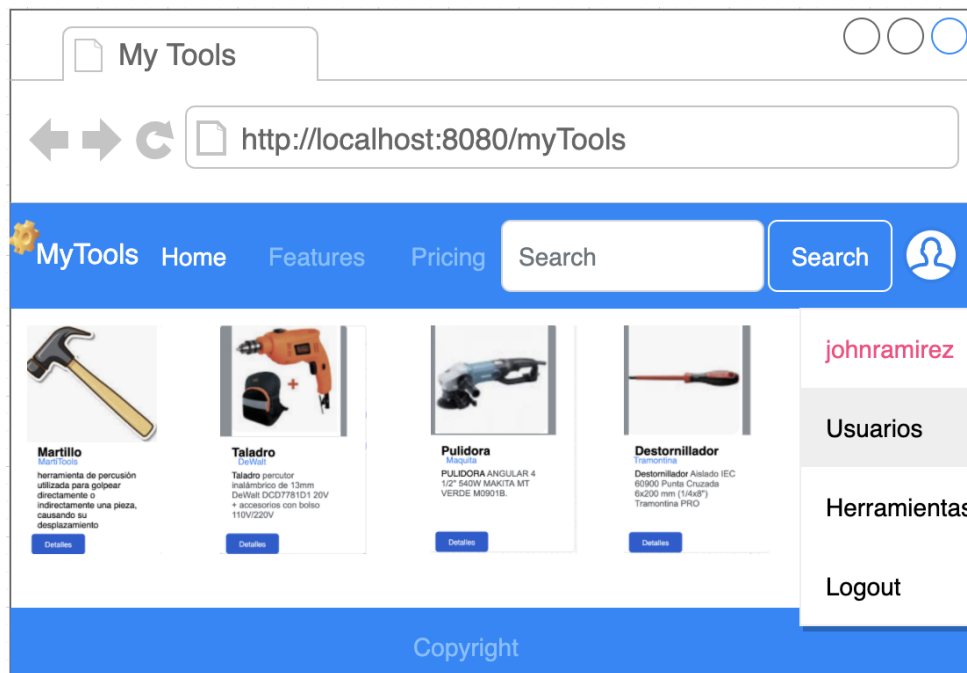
My Tools

http://localhost:8080/myTools

MyTools Home Features Pricing Search Search

johnramirez

Usuarios

Herramientas

Logout

Martillo
MartiTools
herramienta de percusión utilizada para golpear directamente o indirectamente una pieza, causando su desplazamiento
Detalles

Taladro
DeWalt
Taladro percutor inalámbrico de 13mm DeWalt DCD7781D1 20V + accesorios con bolso 110V/220V
Detalles

Pulidora
Maquita
PULIDORA ANGULAR 4 1/2" 540W MAKITA MT VERDE M0901B.
Detalles

Destornillador
Tramontina
Destornillador Aislado IEC 60900 Punta Cruzada 6x200 mm (1/4x8") Tramontina PRO
Detalles

Copyright